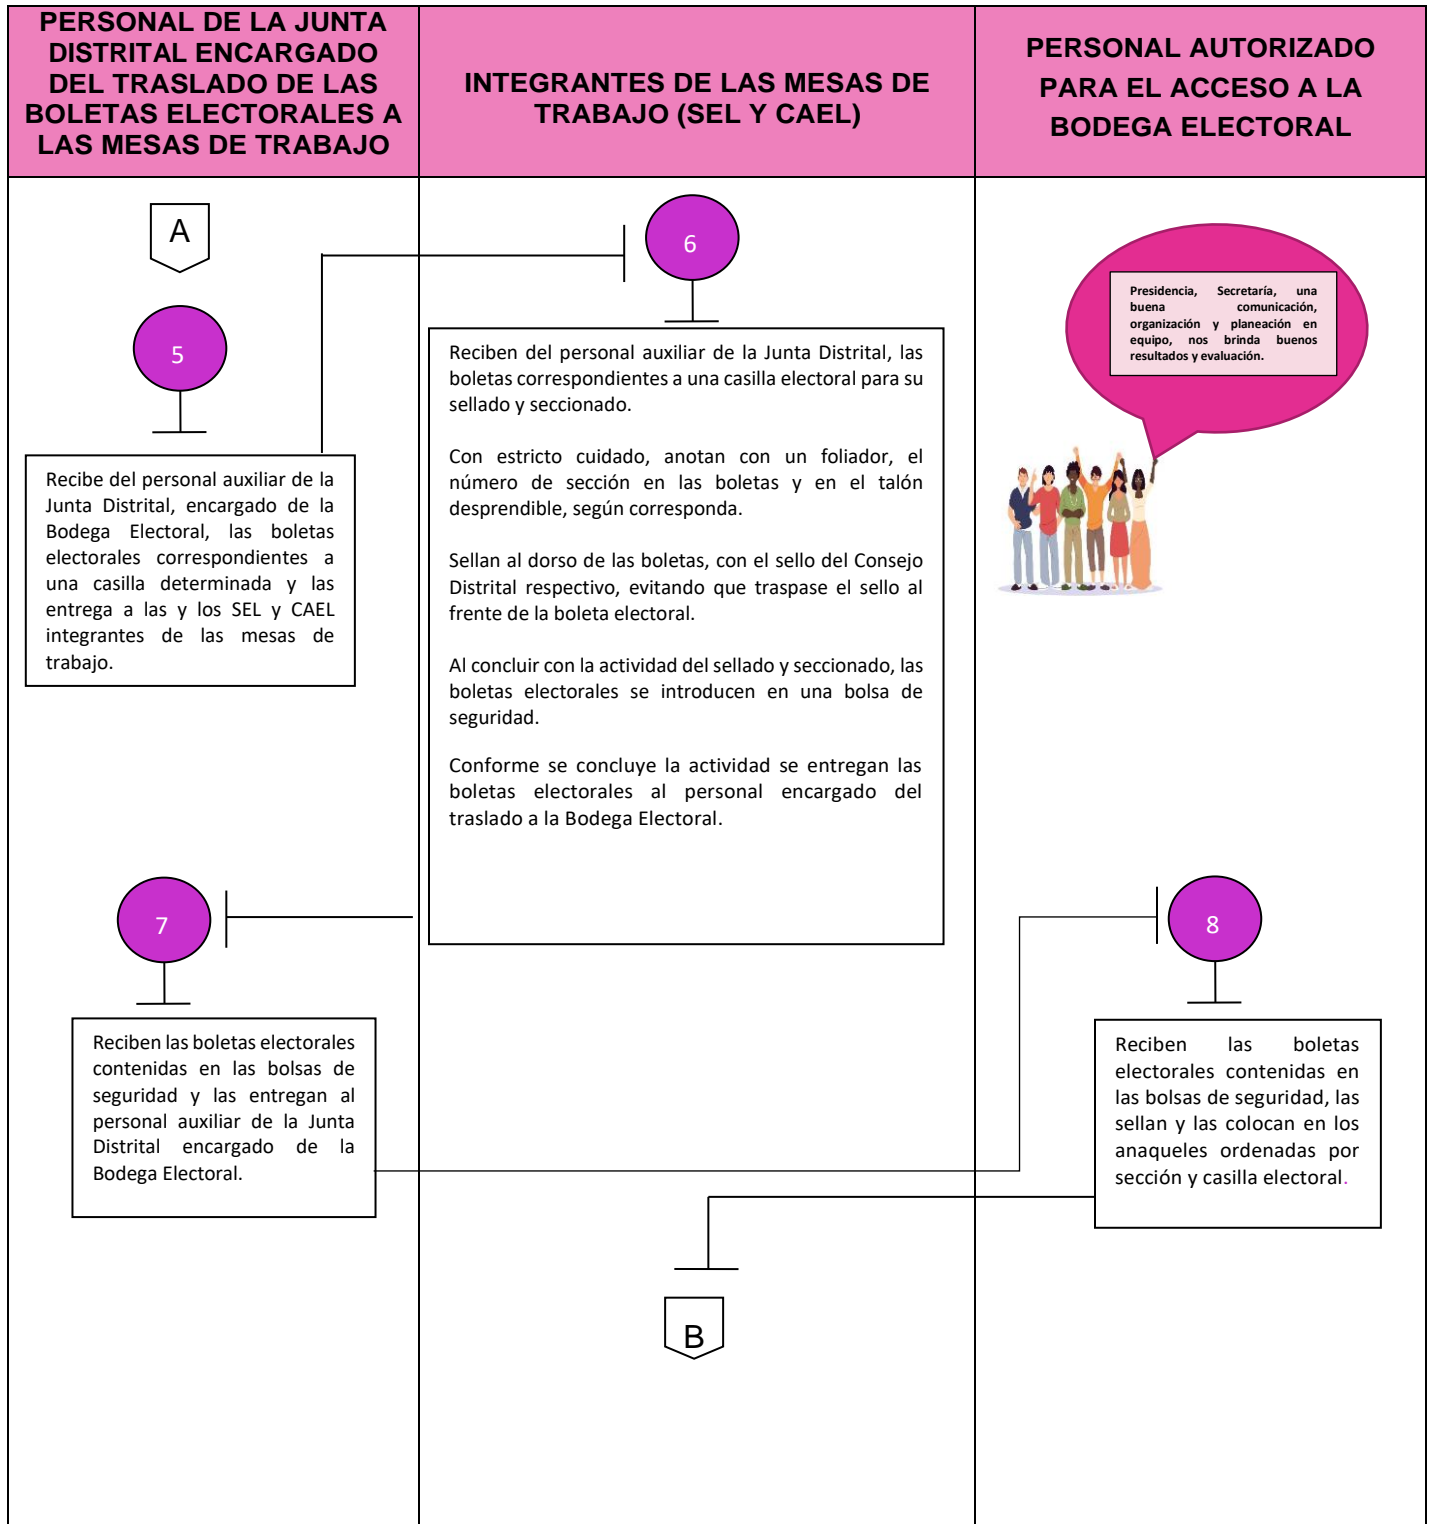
| PERSONAL DE LA JUNTA DISTRITAL ENCARGADO DEL TRASLADO DE LAS BOLETAS ELECTORALES A LAS MESAS DE TRABAJO | INTEGRANTES DE LAS MESAS DE TRABAJO (SEL Y CAEL) | PERSONAL AUTORIZADO PARA EL ACCESO A LA BODEGA ELECTORAL |
|---|---|---|

A

5

Recibe del personal auxiliar de la Junta Distrital, encargado de la Bodega Electoral, las boletas electorales correspondientes a una casilla determinada y las entrega a las y los SEL y CAEL integrantes de las mesas de trabajo.

6

Reciben del personal auxiliar de la Junta Distrital, las boletas correspondientes a una casilla electoral para su sellado y seccionado.

Con estricto cuidado, anotan con un foliador, el número de sección en las boletas y en el talón desprendible, según corresponda.

Sellan al dorso de las boletas, con el sello del Consejo Distrital respectivo, evitando que traspase el sello al frente de la boleta electoral.

Al concluir con la actividad del sellado y seccionado, las boletas electorales se introducen en una bolsa de seguridad.

Conforme se concluye la actividad se entregan las boletas electorales al personal encargado del traslado a la Bodega Electoral.

Presidencia, Secretaría, una buena comunicación, organización y planeación en equipo, nos brinda buenos resultados y evaluación.

7

Reciben las boletas electorales contenidas en las bolsas de seguridad y las entregan al personal auxiliar de la Junta Distrital encargado de la Bodega Electoral.

8

Reciben las boletas electorales contenidas en las bolsas de seguridad, las sellan y las colocan en los anaqueles ordenadas por sección y casilla electoral.

B